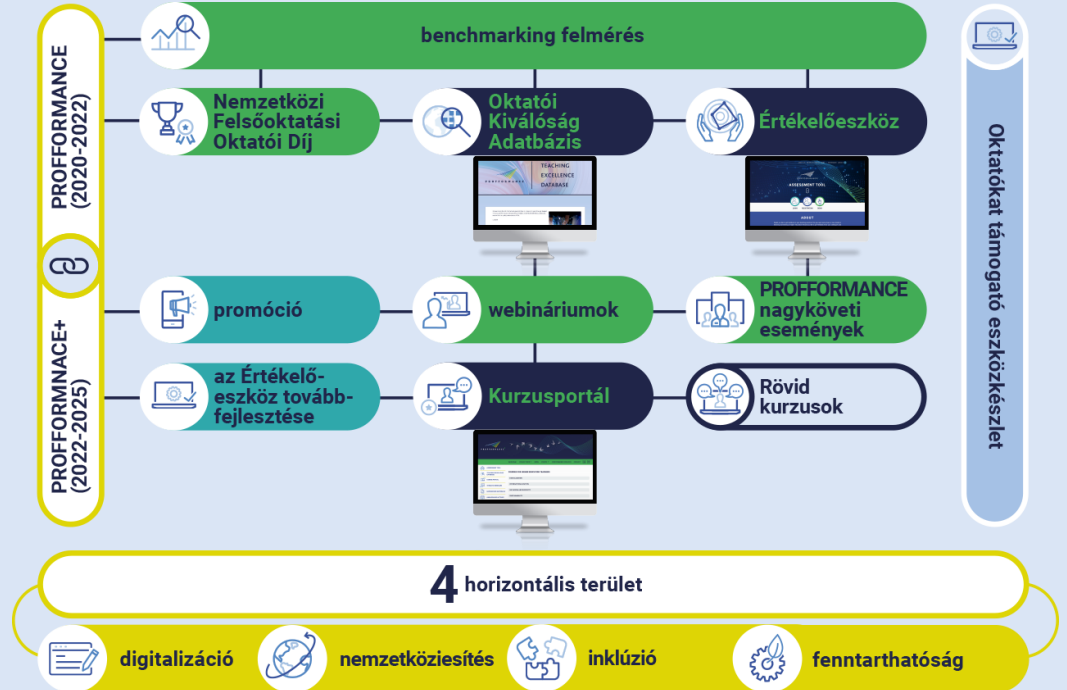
PROFFORMANCE (2020-2022)

benchmarking felmérés

Nemzetközi Felsőoktatási Oktatói Díj

Oktatói Kiválóság Adatbázis

TEACHING EXCELLENCE DATABASE

Értékelőeszköz

ASSESSMENT TOOL

PROFFORMNACE+ (2022-2025)

promóció

webináriumok

PROFFORMANCE nagyköveti események

az Értékelőeszköz továbbfejlesztése

Kurzusportál

Rövid kurzusok

Oktatókat támogató eszközkészlet

4 horizontális terület

digitalizáció

nemzetköziesítés

inklúzió

fenntarthatóság